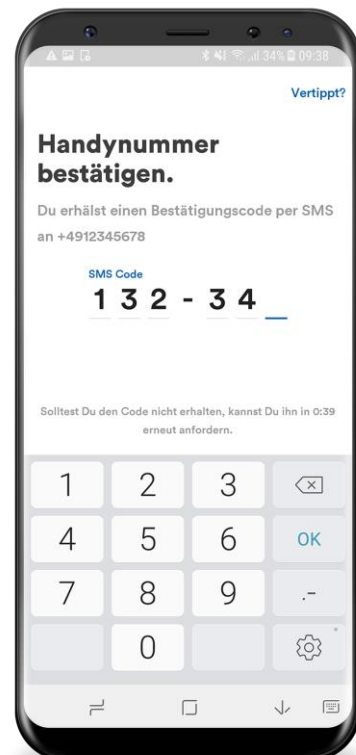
34% 09:38

Vertippt?

Handynummer bestätigen.

Du erhälst einen Bestätigungscode per SMS an +4912345678

SMS Code
1 3 2 - 3 4 _

Solltest Du den Code nicht erhalten, kannst Du ihn in 0:39 erneut anfordern.

| 1 | 2 | 3 | |
|---|---|---|---|
| 4 | 5 | 6 | OK |
| 7 | 8 | 9 | .- |
| | 0 | | |